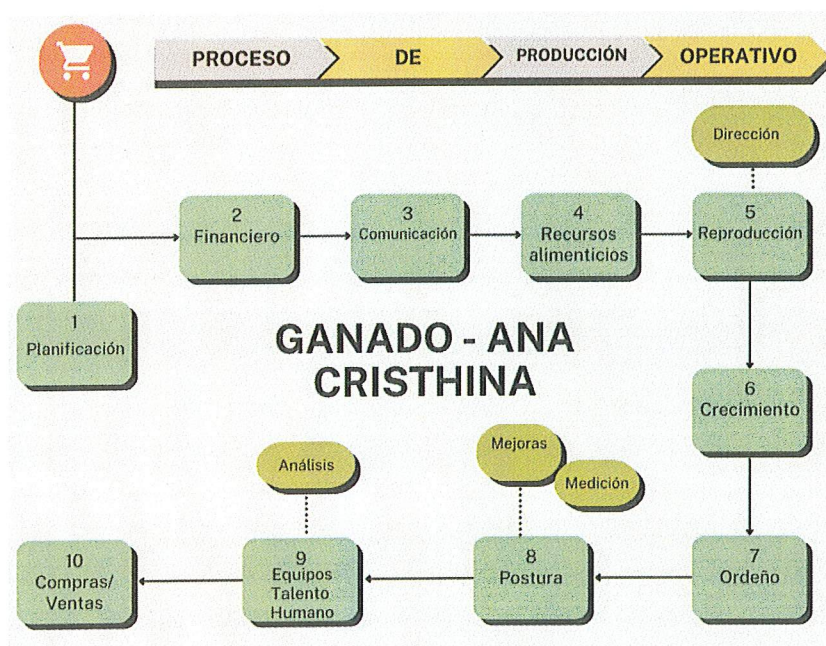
PROCESO DE PRODUCCIÓN OPERATIVO

Dirección

2
Financiero

3
Comunicación

4
Recursos alimenticios

5
Reproducción

1
Planificación

GANADO - ANA CRISTHINA

6
Crecimiento

Análisis

Mejoras

Medición

10
Compras/ Ventas

9
Equipos Talento Humano

8
Postura

7
Ordeño